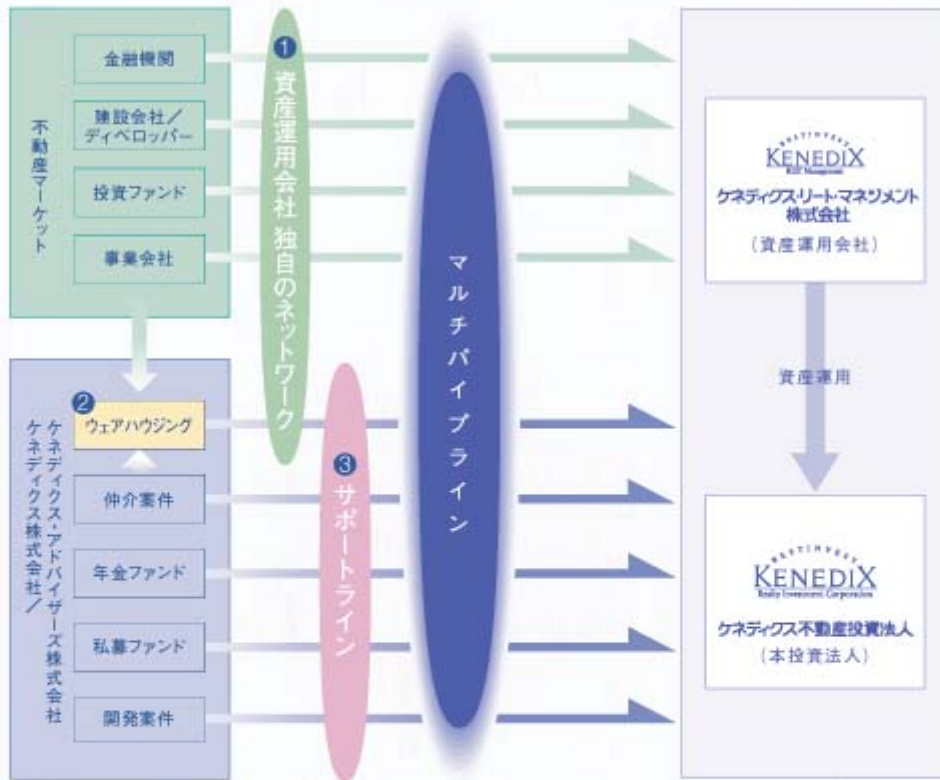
不動産マーケット

金融機関

建設会社／ディベロッパー

投資ファンド

事業会社

ケネディクス株式会社／ケネディクス・アドバイザーズ株式会社

❷

ウェアハウジング

仲介案件

年金ファンド

私募ファンド

開発案件

❶ 資産運用会社 独自のネットワーク

マルチパイプライン

❸ サポートライン

KENEDIX
REIT Management

ケネディクス・リート・マネジメント株式会社

（資産運用会社）

資産運用

KENEDIX
Realty Investment Corporation

ケネディクス不動産投資法人

（本投資法人）